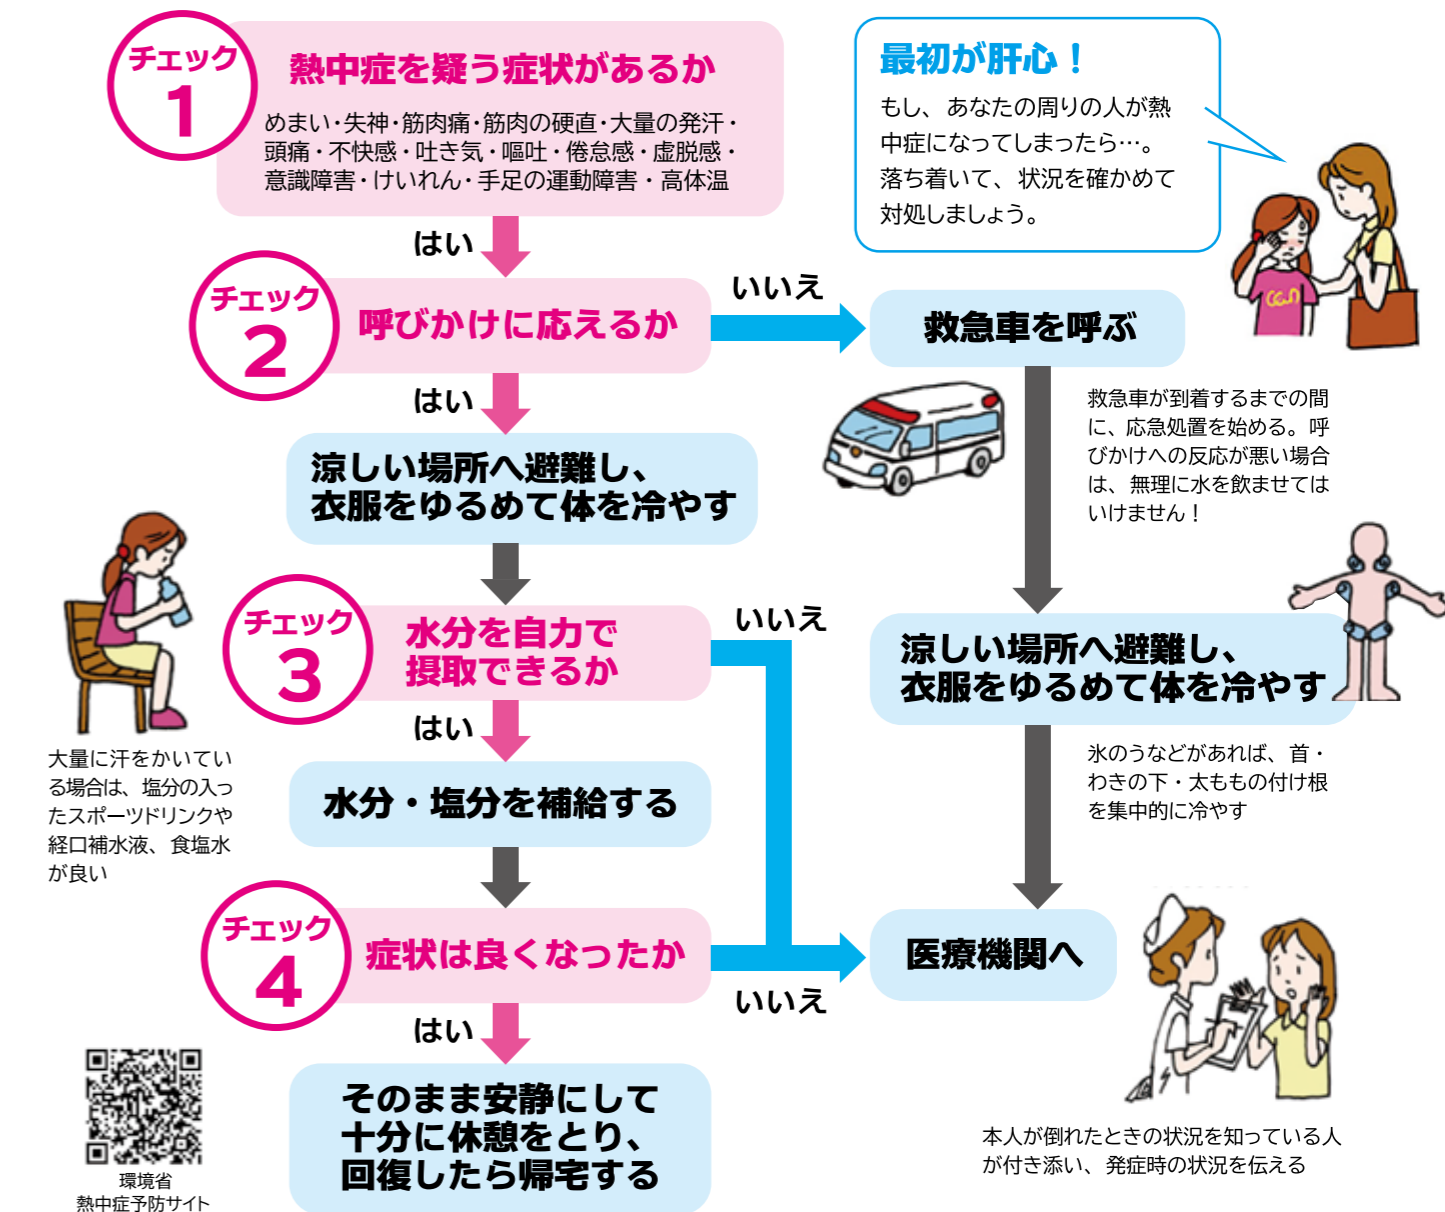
チェック 1
熱中症を疑う症状があるか
めまい・失神・筋肉痛・筋肉の硬直・大量の発汗・頭痛・不快感・吐き気・嘔吐・倦怠感・虚脱感・意識障害・けいれん・手足の運動障害・高体温

最初が肝心！
もし、あなたの周りの人が熱中症になってしまったら…。落ち着いて、状況を確かめて対処しましょう。

はい

チェック 2
呼びかけに応えるか

いいえ

救急車を呼ぶ

はい

救急車が到着するまでの間に、応急処置を始める。呼びかけへの反応が悪い場合は、無理に水を飲ませてはいけません！

涼しい場所へ避難し、衣服をゆるめて体を冷やす

チェック 3
水分を自力で摂取できるか

いいえ

涼しい場所へ避難し、衣服をゆるめて体を冷やす

はい

大量に汗をかいている場合は、塩分の入ったスポーツドリンクや経口補水液、食塩水が良い

水分・塩分を補給する

氷のうなどがあれば、首・わきの下・太ももの付け根を集中的に冷やす

チェック 4
症状は良くなったか

医療機関へ

いいえ

はい

そのまま安静にして十分に休憩をとり、回復したら帰宅する

環境省
熱中症予防サイト

本人が倒れたときの状況を知っている人が付き添い、発症時の状況を伝える